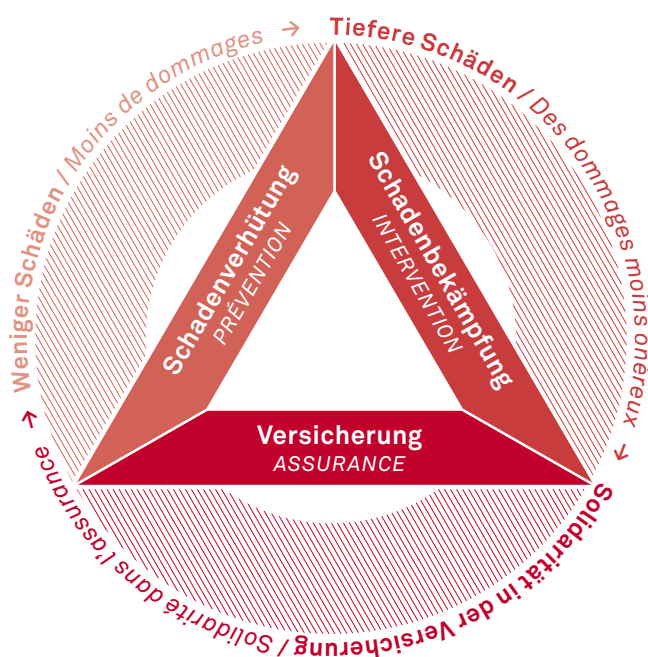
Weniger Schäden / Moins de dommages →

Tiefere Schäden / Des dommages moins onéreux ↓

Solidarität in der Versicherung / Solidarité dans l'assurance ↑

Schadenverhütung
PRÉVENTION

Schadenbekämpfung
INTERVENTION

Versicherung
ASSURANCE